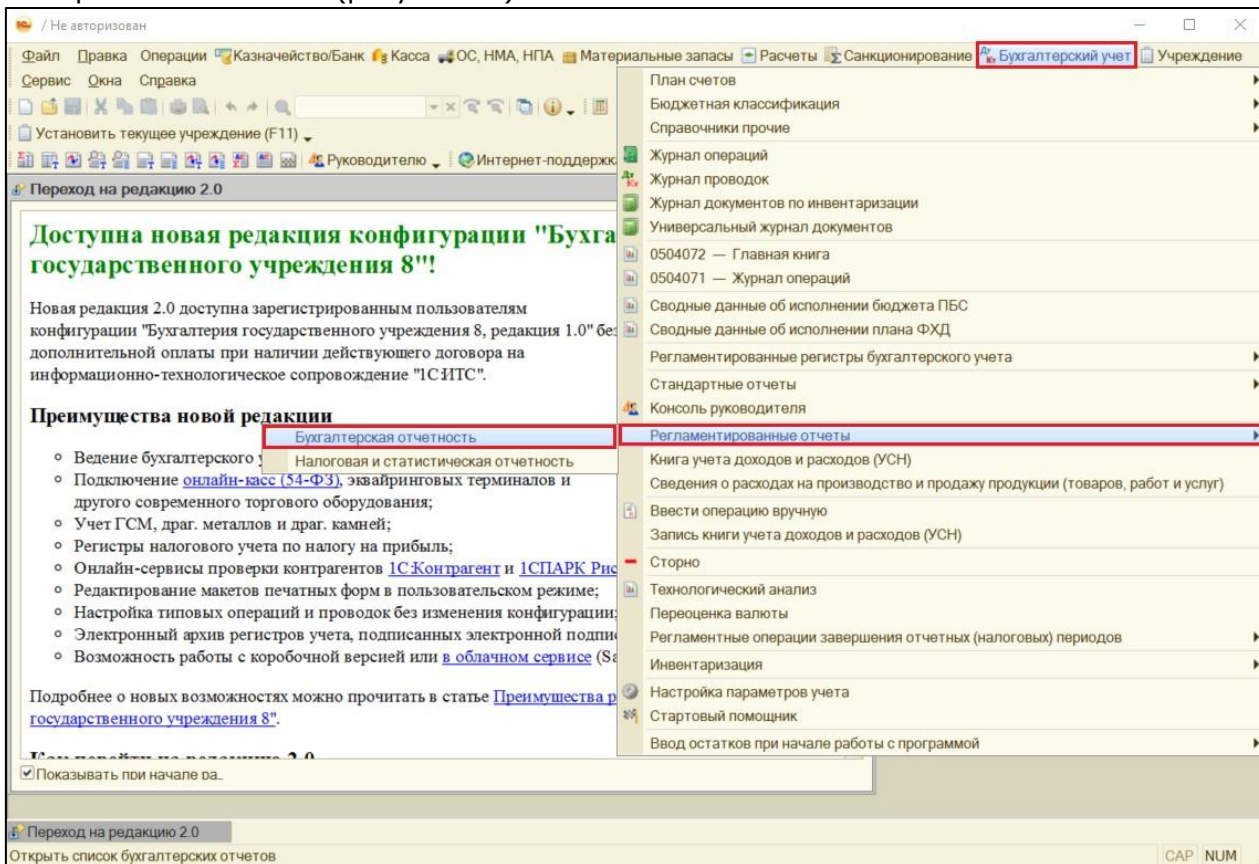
/ Не авторизован

Файл Правка Операции Казначейство/Банк Касса ОС, НМА, НПА Материальные запасы Расчеты Санкционирование Бухгалтерский учет Учреждение
Сервис Окна Справка

Установить текущее учреждение (F11)

Руководителю Интернет-поддержк

Переход на редакцию 2.0

Доступна новая редакция конфигурации "Бухга государственного учреждения 8"!

Новая редакция 2.0 доступна зарегистрированным пользователям конфигурации "Бухгалтерия государственного учреждения 8, редакция 1.0" без дополнительной оплаты при наличии действующего договора на информационно-технологическое сопровождение "1С:ИТС".

Преимущества новой редакции

- Ведение бухгалтерского у
- Подключение онлайн-касс (54-ФЗ), эквайринговых терминалов и другого современного торгового оборудования;
- Учет ГСМ, драг. металлов и драг. камней;
- Регистры налогового учета по налогу на прибыль;
- Онлайн-сервисы проверки контрагентов 1С:Контрагент и 1СПАРК Рис
- Редактирование макетов печатных форм в пользовательском режиме;
- Настройка типовых операций и проводок без изменения конфигурации;
- Электронный архив регистров учета, подписанных электронной подпис
- Возможность работы с коробочной версией или в облачном сервисе (Sa

Подробнее о новых возможностях можно прочитать в статье Преимущества р государственного учреждения 8".

Показывать при начале ра.

Бухгалтерская отчетность
Налоговая и статистическая отчетность

План счетов
Бюджетная классификация
Справочники прочие
Журнал операций
Журнал проводок
Журнал документов по инвентаризации
Универсальный журнал документов
0504072 — Главная книга
0504071 — Журнал операций
Сводные данные об исполнении бюджета ПБС
Сводные данные об исполнении плана ФХД
Регламентированные регистры бухгалтерского учета
Стандартные отчеты
Консоль руководителя
Регламентированные отчеты
Книга учета доходов и расходов (УСН)
Сведения о расходах на производство и продажу продукции (товаров, работ и услуг)
Ввести операцию вручную
Запись книги учета доходов и расходов (УСН)
Сторно
Технологический анализ
Переоценка валюты
Регламентные операции завершения отчетных (налоговых) периодов
Инвентаризация
Настройка параметров учета
Стартовый помощник
Ввод остатков при начале работы с программой

Переход на редакцию 2.0
Открыть список бухгалтерских отчетов
CAP NUM